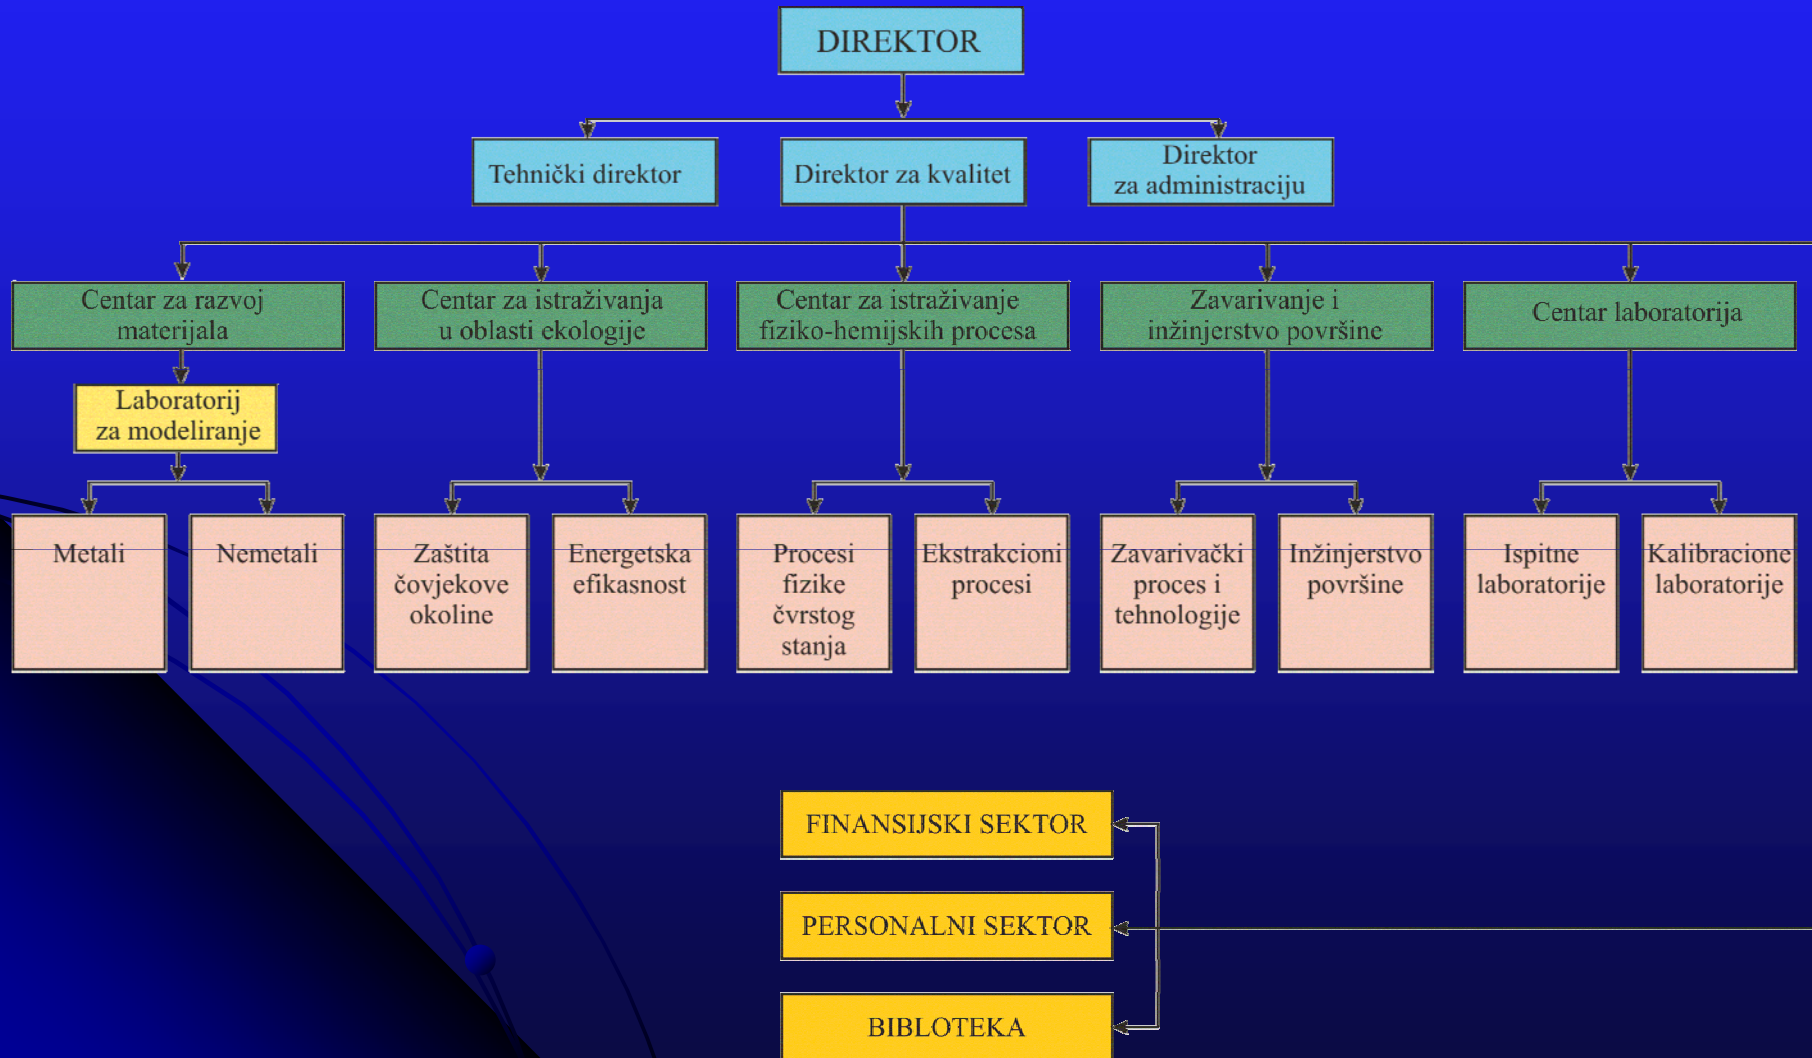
DIREKTOR

Tehnički direktor

Direktor za kvalitet

Direktor za administraciju

Centar za razvoj materijala

Centar za istraživanja u oblasti ekologije

Centar za istraživanje fiziko-hemijskih procesa

Zavarivanje i inžinjerstvo površine

Centar laboratorija

Laboratorij za modeliranje

Metali

Nemetali

Zaštita čovjekove okoline

Energetska efikasnost

Procesi fizike čvrstog stanja

Ekstrakcioni procesi

Zavarivački proces i tehnologije

Inžinjerstvo površine

Ispitne laboratorije

Kalibracione laboratorije

FINANSIJSKI SEKTOR

PERSONALNI SEKTOR

BIBLOTEKA